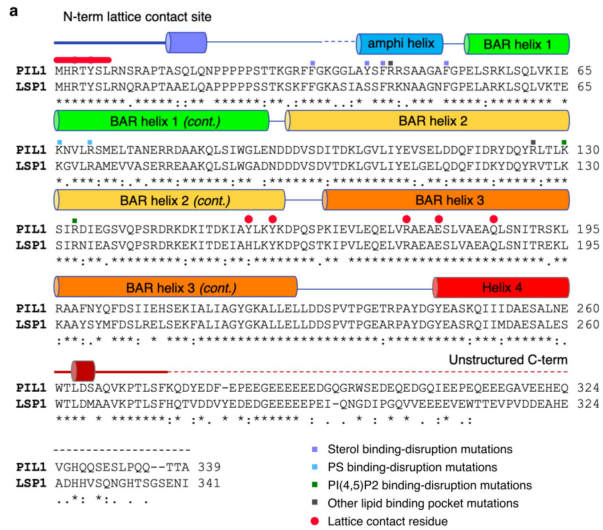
a

N-term lattice contact site

amphi helix

BAR helix 1

PIL1 MHRTYSLRNSRAPTASQLQNPPPPPSTTKGRFFGKGGLAYSFRRSAAGAFGPELSRKLSQLVKIE 65
LSP1 MHRTYSLRNQRAPTAAELQAPPPPPSSTKSKFFGKASIASSFRKNAAGNFGPELARKLSQLVKTE 65
*********.*****.::** ******:**.:***** * ***:.* ******:******** *

BAR helix 1 (cont.)

BAR helix 2

PIL1 KNVLRSMELTANERRDAAKQLSIWGLENDDDVSDITDKLGVLIYEVSELDDQFIDRYDQYRLTLK 130
LSP1 KGVLRAMEVVASERREAAKQLSLWGADNDDDVSDVTDKLGVLIYELGELQDQFIDKYDQYRVTLK 130
*.***:**:.*.***:******:** :*******:**********:.***:*****:*****:***

BAR helix 2 (cont.)

BAR helix 3

PIL1 SIRDIEGSVQPSRDRKDKITDKIAYLKYKDPQSPKIEVLEQELVRAEAESLVAEAQLSNITRSKL 195
LSP1 SIRNIEASVQPSRDRKEKITDKIAHLKYKDPQSTKIPVLEQELVRAEAESLVAEAQLSNITREKL 195
***:**.*********:*******:********.** **************************.**

BAR helix 3 (cont.)

Helix 4

PIL1 RAAFNYQFDSIIEHSEKIALIAGYGKALLELLDDSPVTPGETRPAYDGYEASKQIIIDAESALNE 260
LSP1 KAAYSYMFDSLRELSEKFALIAGYGKALLELLDDSPVTPGEARPAYDGYEASRQIIMDAESALES 260
:**:.* ***: * ***:***********************:**********:***:******:

Unstructured C-term

PIL1 WTLDSAQVKPTLSFKQDYEDF-EPEEGEEEEEEDGQGRWSEDEQEDGQIEEPQEEEGAVEEHEQ 324
LSP1 WTLDMAAVKPTLSFHQTVDDVYEDEDGEEEEEPEI-QNGDIPGQVVEEEEVEWTTEVPVDDEAHE 324
**** * *******:* :*.:** *:***** * * * **.** *.* :* .*

-------------------

PIL1 VGHQQSESLPQQ--TTA 339
LSP1 ADHHVSQNGHTSGSENI 341
..*: *:. .

Sterol binding-disruption mutations
PS binding-disruption mutations
PI(4,5)P2 binding-disruption mutations
Other lipid binding pocket mutations
Lattice contact residue